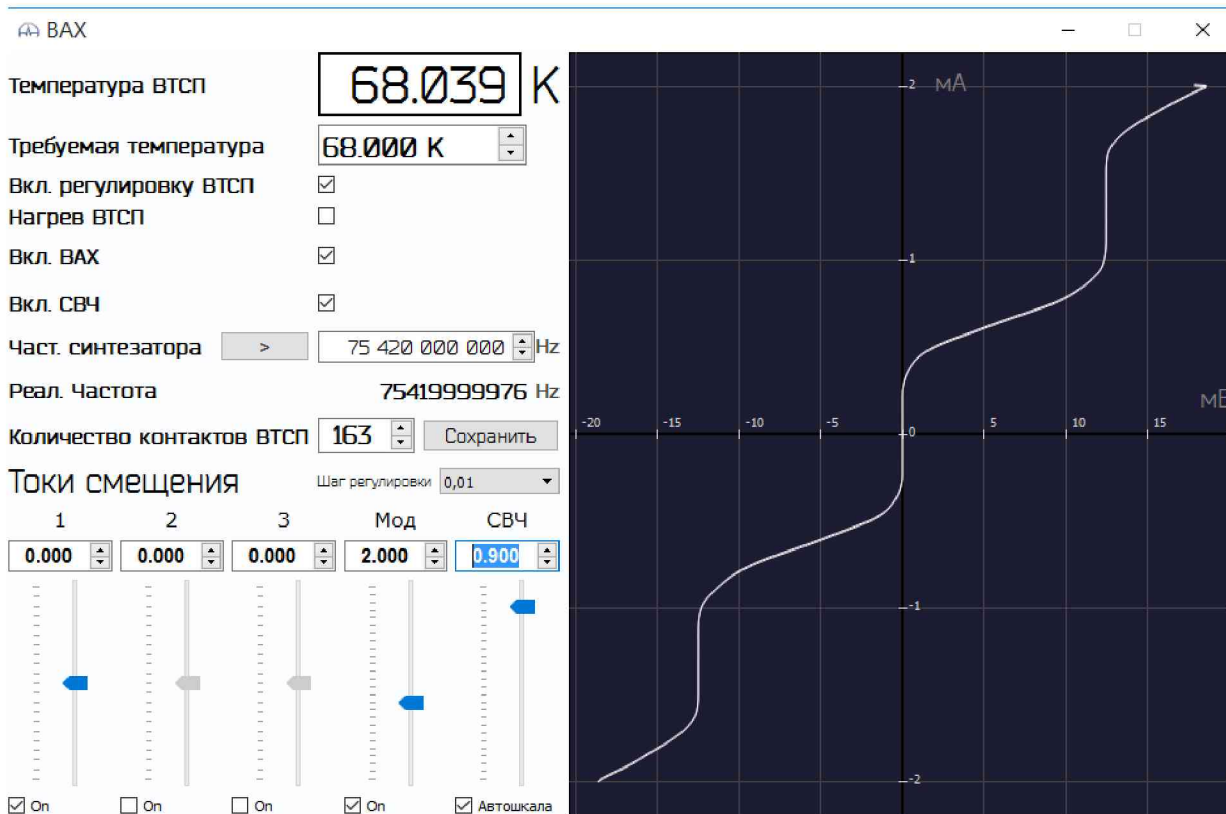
ВАХ

Температура ВТСП 68.039 K

Требуемая температура 68.000 K

Вкл. регулировку ВТСП ☑

Нагрев ВТСП ☐

Вкл. ВАХ ☑

Вкл. СВЧ ☑

Част. синтезатора > 75 420 000 000 Hz

Реал. Частота 75419999976 Hz

Количество контактов ВТСП 163 Сохранить

Токи смещения

Шаг регулировки 0,01

| 1 | 2 | 3 | Мод | СВЧ |
|---|---|---|---|---|
| 0.000 | 0.000 | 0.000 | 2.000 | 0.900 |

☑ On ☐ On ☐ On ☑ On ☑ Автошкала

мА
2
1
0
-1
-2
мВ
-20 -15 -10 -5 5 10 15